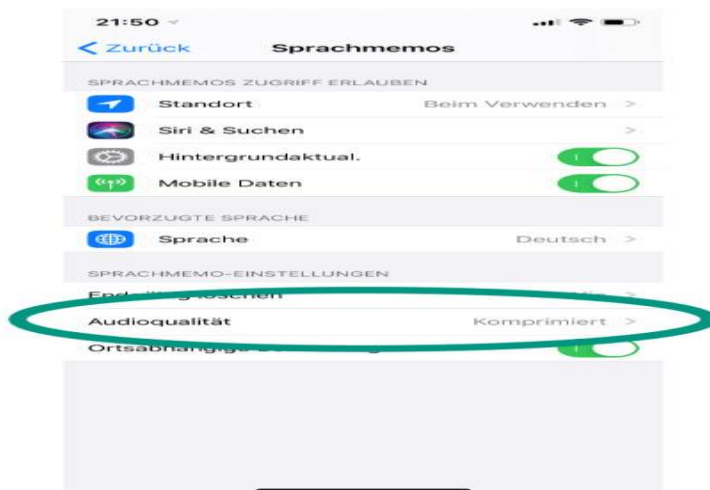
21:50

< Zurück Sprachmemos

SPRACHMEMOS ZUGRIFF ERLAUBEN

Standort Beim Verwenden >

Siri & Suchen >

Hintergrundaktual.

Mobile Daten

BEVORZUGTE SPRACHE

Sprache Deutsch >

SPRACHMEMO-EINSTELLUNGEN

End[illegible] löschen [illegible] >

Audioqualität Komprimiert >

Ortsabhängige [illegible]